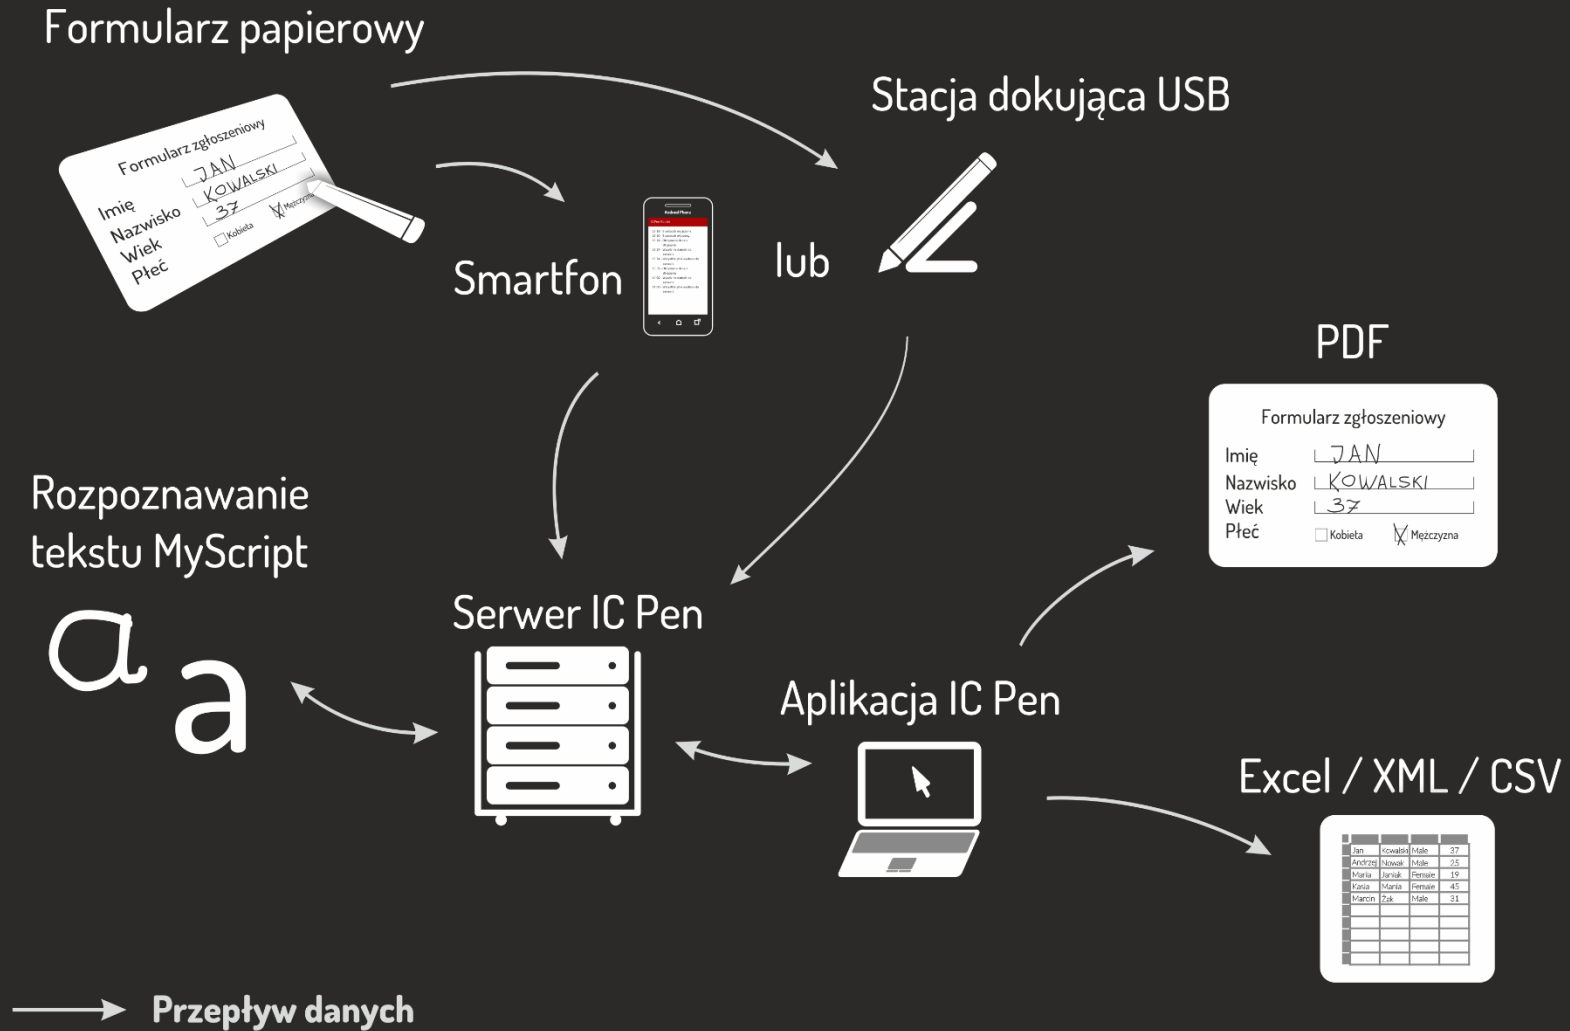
Formularz papierowy

Formularz zgłoszeniowy
Imię JAN
Nazwisko KOWALSKI
Wiek 37
Płeć
Kobieta
Mężczyzna

Stacja dokująca USB

Smartfon

Android Phone

lub

PDF

Formularz zgłoszeniowy
Imię JAN
Nazwisko KOWALSKI
Wiek 37
Płeć
Kobieta
Mężczyzna

Rozpoznawanie tekstu MyScript

a a

Serwer IC Pen

Aplikacja IC Pen

Excel / XML / CSV

| Jan | Kowalski | Male | 37 |
|---|---|---|---|
| Andrzej | Nowak | Male | 25 |
| Maria | Janiak | Female | 19 |
| Kasia | Maria | Female | 45 |
| Marcin | Żak | Male | 31 |

Przepływ danych